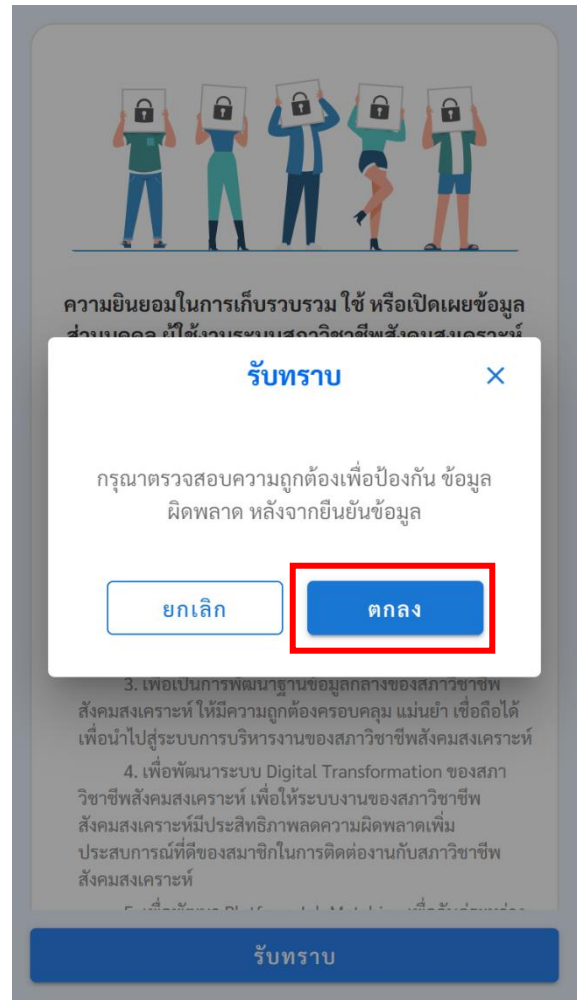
ความยินยอมในการเก็บรวบรวม ใช้ หรือเปิดเผยข้อมูล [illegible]

รับทราบ

×

กรุณาตรวจสอบความถูกต้องเพื่อป้องกัน ข้อมูลผิดพลาด หลังจากยืนยันข้อมูล

ยกเลิก

ตกลง

3. เพื่อเป็นการพัฒนาฐานข้อมูลกลางของสภาวิชาชีพสังคมสงเคราะห์ ให้มีความถูกต้องครอบคลุม แม่นยำ เชื่อถือได้ เพื่อนำไปสู่ระบบการบริหารงานของสภาวิชาชีพสังคมสงเคราะห์

4. เพื่อพัฒนาระบบ Digital Transformation ของสภาวิชาชีพสังคมสงเคราะห์ เพื่อให้ระบบงานของสภาวิชาชีพสังคมสงเคราะห์มีประสิทธิภาพลดความผิดพลาดเพิ่มประสบการณ์ที่ดีของสมาชิกในการติดต่องานกับสภาวิชาชีพสังคมสงเคราะห์

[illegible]

รับทราบ